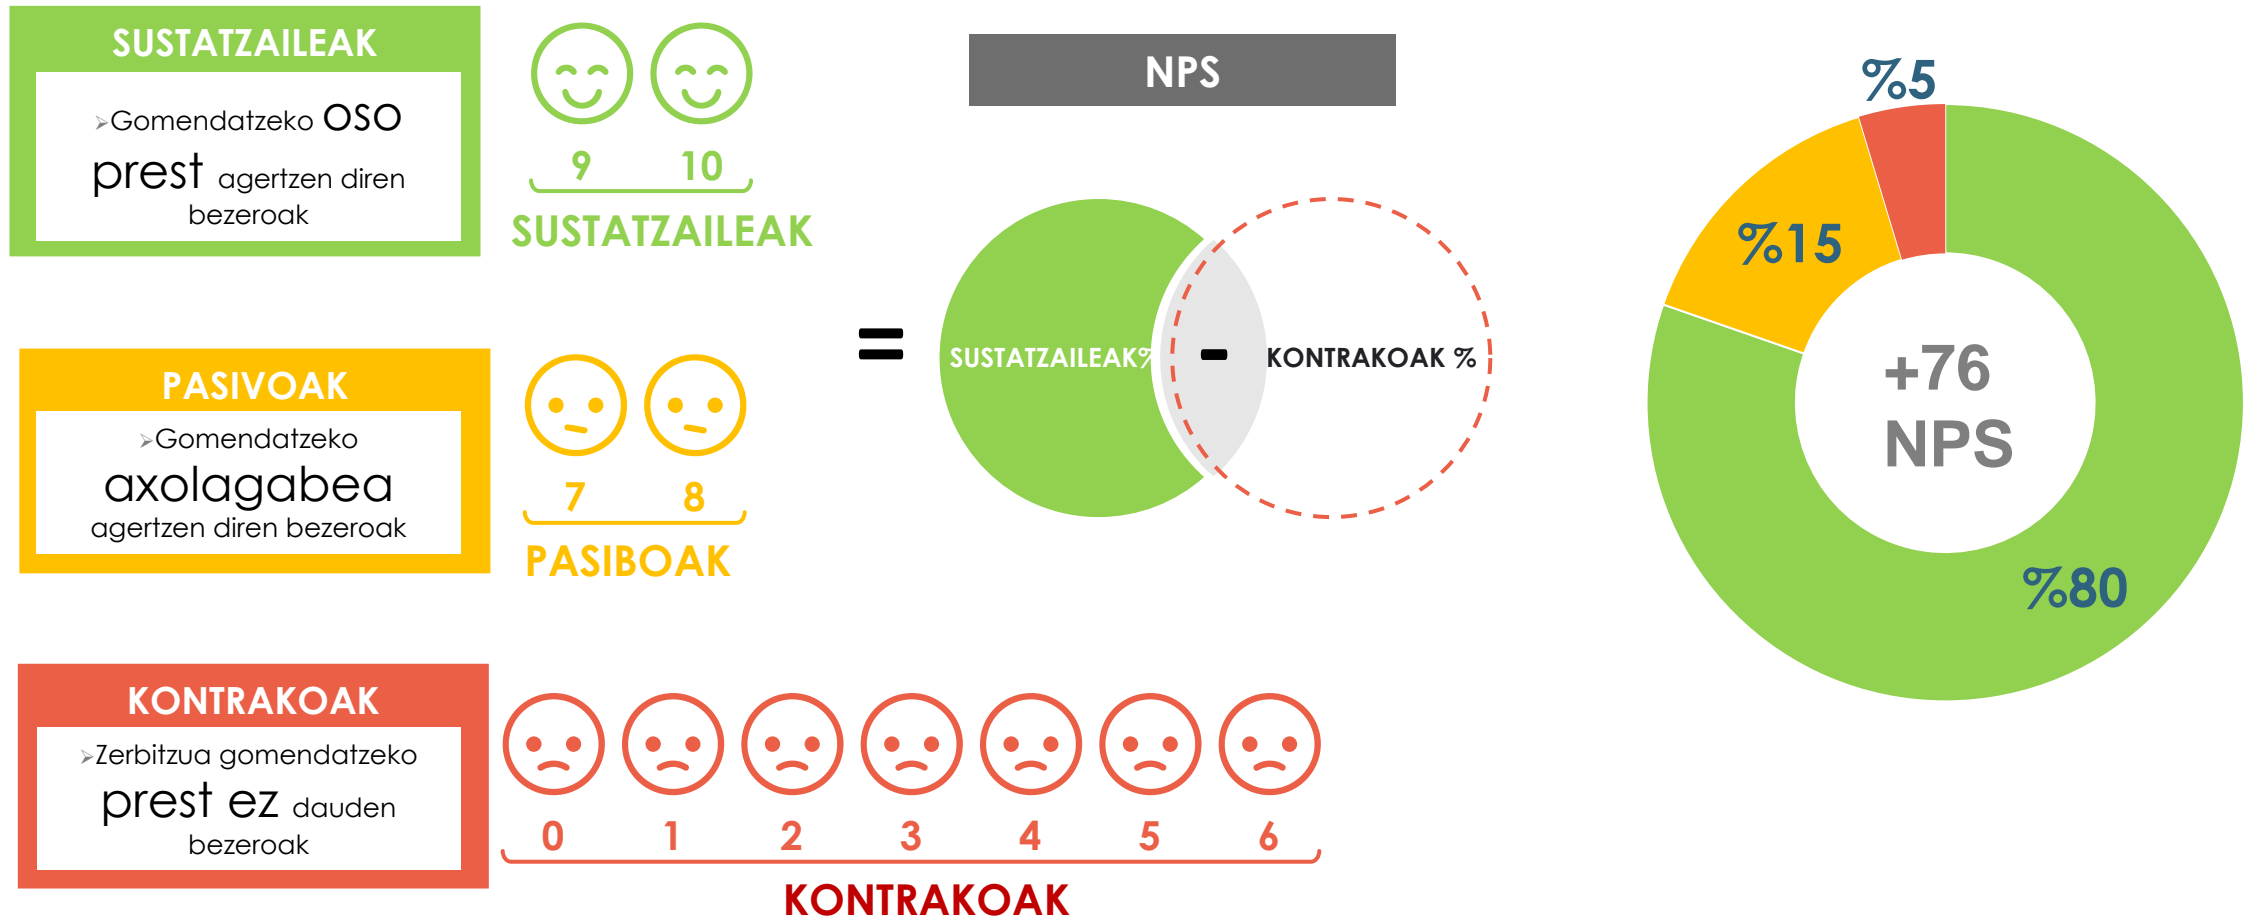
SUSTATZAILEAK

➢Gomendatzeko OSO prest agertzen diren bezeroak

9 10
SUSTATZAILEAK

PASIVOAK

➢Gomendatzeko axolagabea agertzen diren bezeroak

7 8
PASIBOAK

KONTRAKOAK

➢Zerbitzua gomendatzeko prest ez dauden bezeroak

0 1 2 3 4 5 6
KONTRAKOAK

NPS

=

SUSTATZAILEAK% - KONTRAKOAK %

%5

%15

+76 NPS

%80